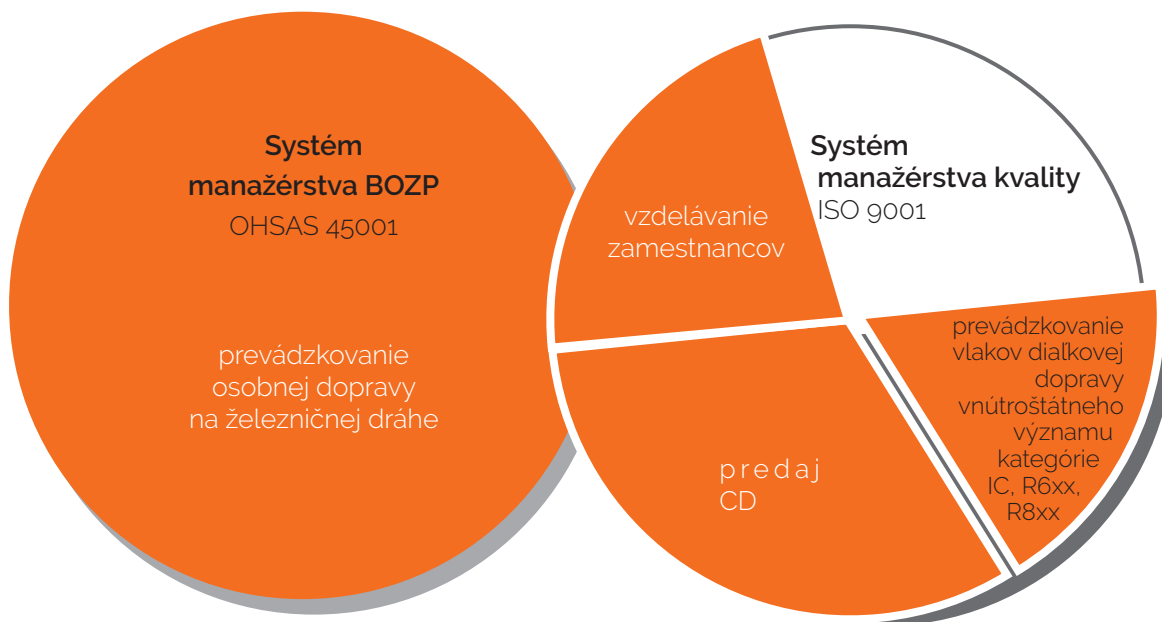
Systém manažérstva BOZP
OHSAS 45001

prevádzkovanie osobnej dopravy na železničnej dráhe

vzdelávanie zamestnancov

Systém manažérstva kvality
ISO 9001

prevádzkovanie vlakov diaľkovej dopravy vnútroštátneho významu kategórie IC, R6xx, R8xx

predaj CD